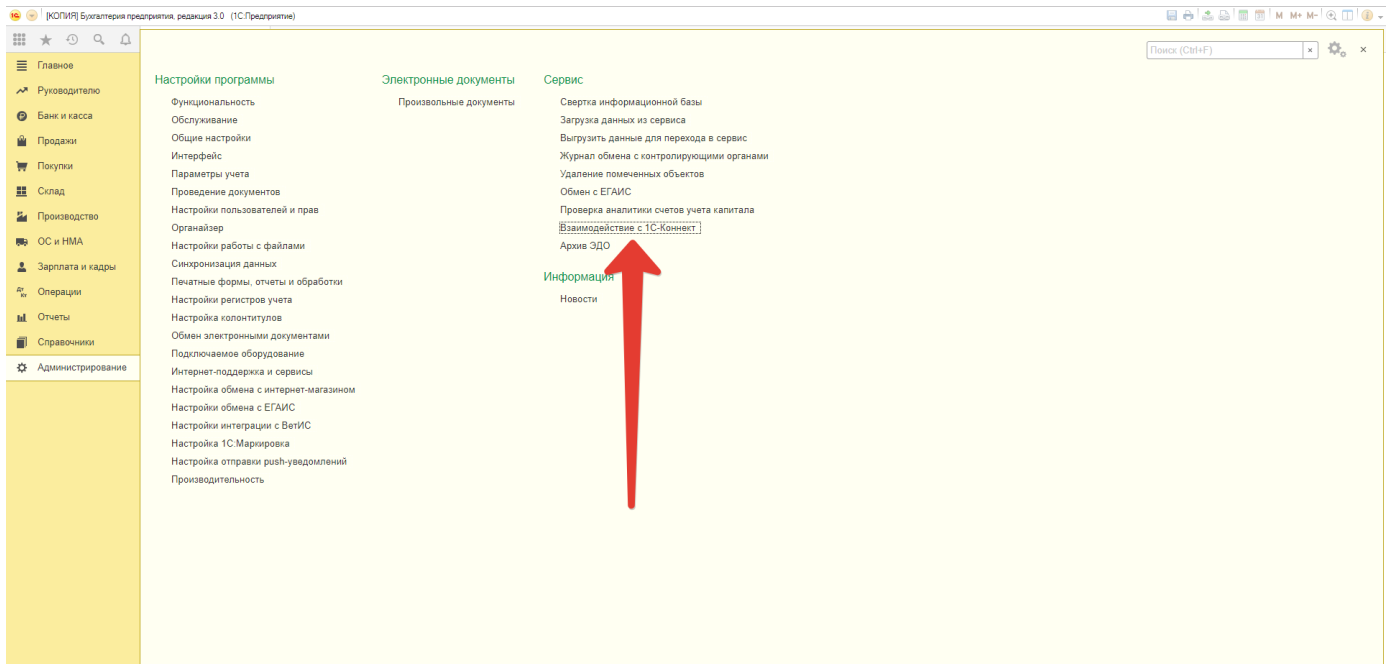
1С [КОПИЯ] Бухгалтерия предприятия, редакция 3.0 (1С:Предприятие)

M M+ M-

Главное
Руководителю
Банк и касса
Продажи
Покупки
Склад
Производство
ОС и НМА
Зарплата и кадры
Операции
Отчеты
Справочники
Администрирование

Поиск (Ctrl+F)

Настройки программы
Функциональность
Обслуживание
Общие настройки
Интерфейс
Параметры учета
Проведение документов
Настройки пользователей и прав
Органайзер
Настройки работы с файлами
Синхронизация данных
Печатные формы, отчеты и обработки
Настройки регистров учета
Настройка колонтитулов
Обмен электронными документами
Подключаемое оборудование
Интернет-поддержка и сервисы
Настройка обмена с интернет-магазином
Настройки обмена с ЕГАИС
Настройки интеграции с ВетИС
Настройка 1С:Маркировка
Настройка отправки push-уведомлений
Производительность

Электронные документы
Произвольные документы

Сервис
Свертка информационной базы
Загрузка данных из сервиса
Выгрузить данные для перехода в сервис
Журнал обмена с контролирующими органами
Удаление помеченных объектов
Обмен с ЕГАИС
Проверка аналитики счетов учета капитала
Взаимодействие с 1С-Коннект
Архив ЭДО

Информация
Новости